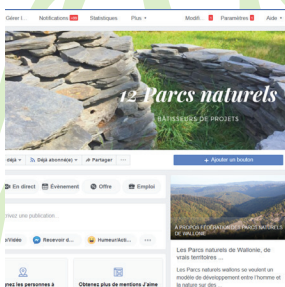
Gérer l... Notifications 120 Statistiques Plus ▾ Modifi... 1 Paramètres 1 Aide ▾

12 Parcs naturels

BÂTISSEURS DE PROJETS

déjà ▾ Déjà abonné(e) ▾ Partager ... + Ajouter un bouton

En direct Événement Offre Emploi

Rédigez une publication...

o/Vidéo Recevoir d... Humeur/Acti... ...

A PROPOS FEDERATION DES PARCS NATURELS DE WALLONIE

Les Parcs naturels de Wallonie, de vrais territoires ...

Les Parcs naturels wallons se veulent un modèle de développement entre l'homme et la nature sur des

yez les personnes à Obtenez plus de mentions J'aime